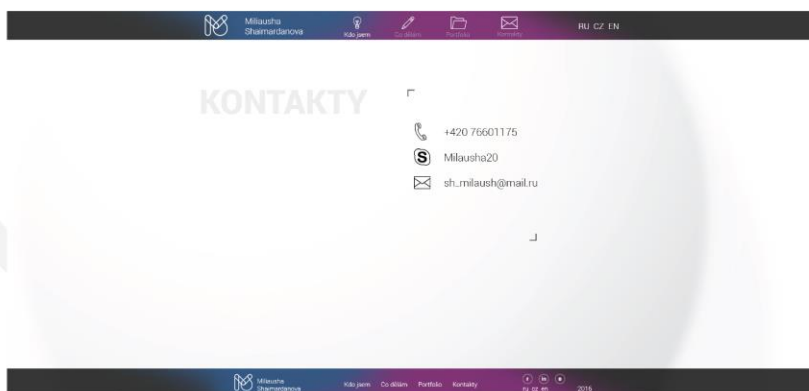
Milausha Shaimardanova

Kdo jsem

Co dělám

Portfolio

Kontakty

RU CZ EN

KONTAKTY

+420 76601175

Milausha20

sh_milaush@mail.ru

Milausha Shaimardanova

Kdo jsem Co dělám Portfolio Kontakty

ru cz en

2016